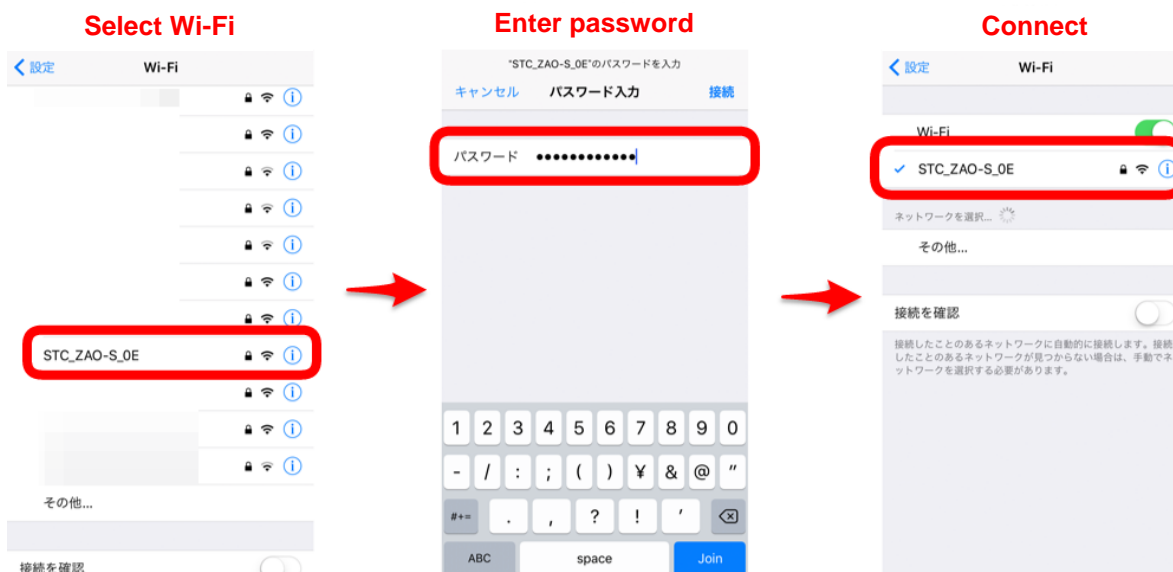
Select Wi-Fi

設定 Wi-Fi

STC_ZAO-S_0E

その他...

接続を確認

Enter password

"STC_ZAO-S_0E"のパスワードを入力

キャンセル パスワード入力 接続

パスワード ••••••••••••

1 2 3 4 5 6 7 8 9 0

- / : ; ( ) ¥ & @ "

#+= . , ? ! '

ABC space Join

Connect

設定 Wi-Fi

Wi-Fi

✓ STC_ZAO-S_0E

ネットワークを選択...

その他...

接続を確認

接続したことのあるネットワークに自動的に接続します。接続したことのあるネットワークが見つからない場合は、手動でネットワークを選択する必要があります。